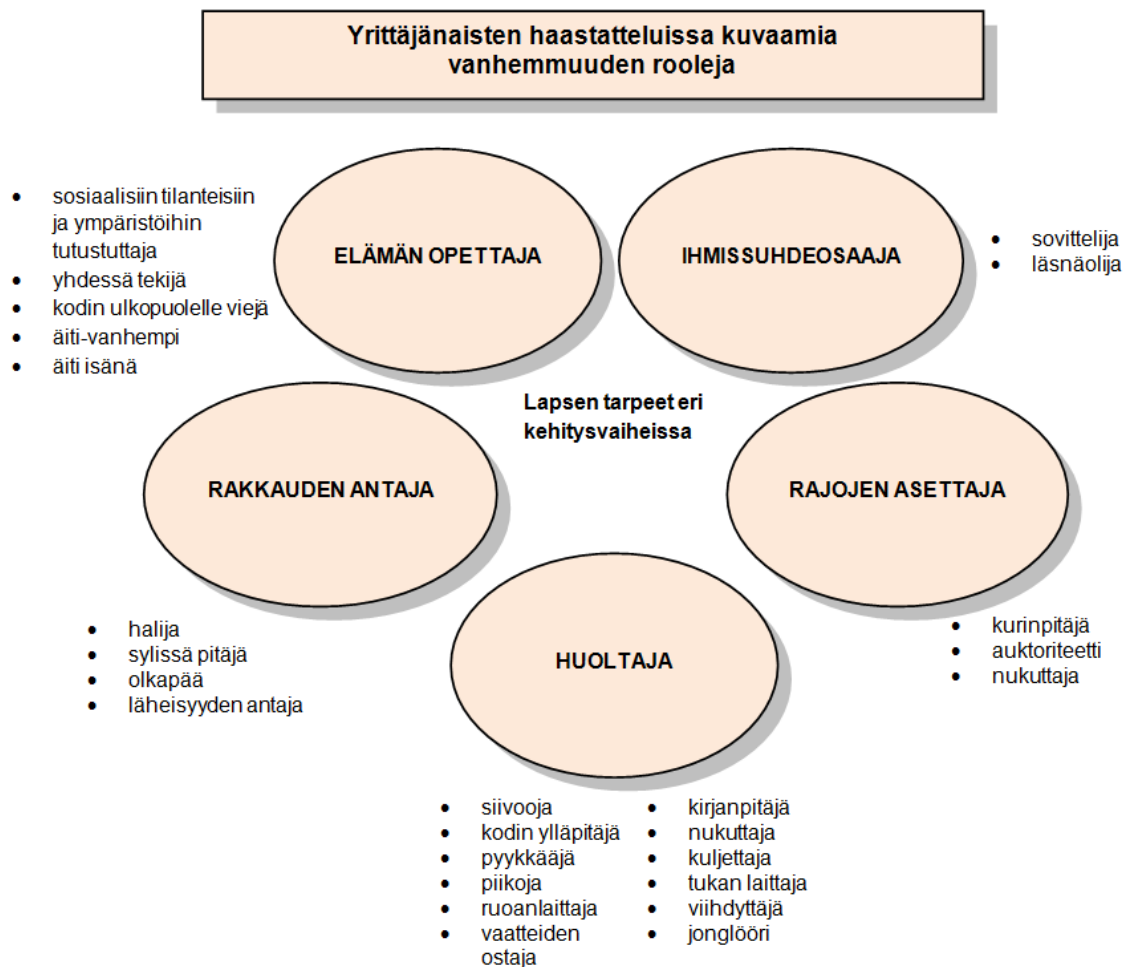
Yrittäjänaisten haastatteluissa kuvaamia vanhemmuuden rooleja

- sosiaalisiin tilanteisiin ja ympäristöihin tutustuttaja
- yhdessä tekijä
- kodin ulkopuolelle viejä
- äiti-vanhempi
- äiti isänä

ELÄMÄN OPETTAJA

IHMISSUHDEOSAAJA

- sovittelija
- läsnäolija

Lapsen tarpeet eri kehitysvaiheissa

RAKKAUDEN ANTAJA

RAJOJEN ASETTAJA

- halija
- sylissä pitäjä
- olkapää
- läheisyyden antaja

HUOLTAJA

- kurinpitäjä
- auktoriteetti
- nukuttaja

- siivooja
- kodin ylläpitäjä
- pyykkääjä
- piikoja
- ruoanlaittaja
- vaatteiden ostaja

- kirjanpitäjä
- nukuttaja
- kuljettaja
- tukan laittaja
- viihdyttäjä
- jonglööri